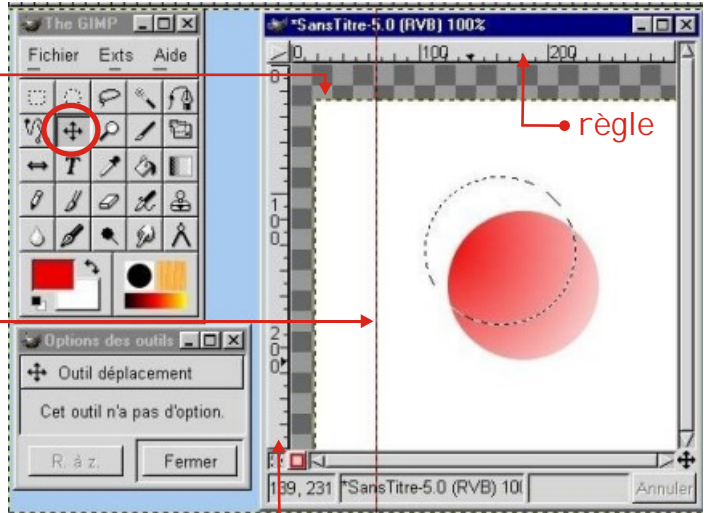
The GIMP

Fichier Exts Aide

*SansTitre-5.0 (RVB) 100%

0 100 200

règle

0

1 0 0

2 0 0

Options des outils

Outil déplacement

Cet outil n'a pas d'option.

R. à z.

Fermer

189, 231

*SansTitre-5.0 (RVB) 10(

Annuler